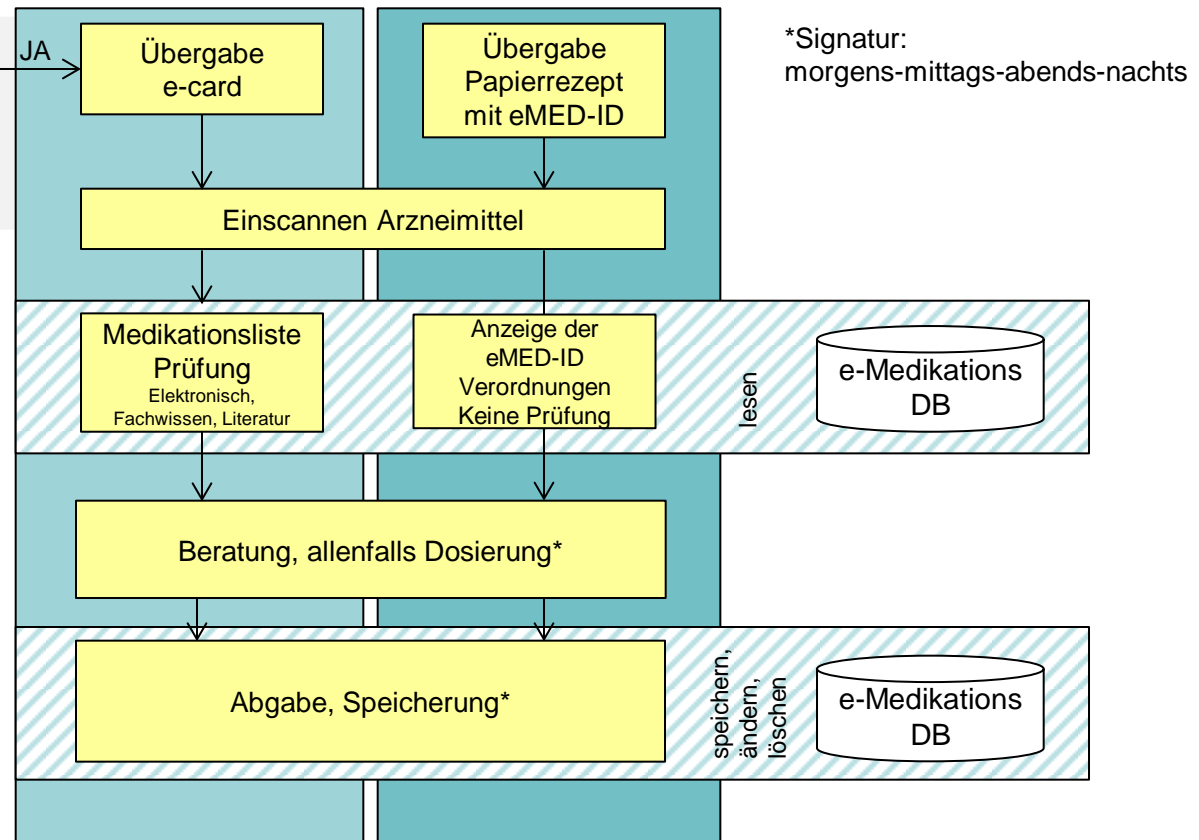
JA

Übergabe e-card

Übergabe Papierrezept mit eMED-ID

*Signatur: morgens-mittags-abends-nachts

Einscannen Arzneimittel

Medikationsliste Prüfung
Elektronisch, Fachwissen, Literatur

Anzeige der eMED-ID Verordnungen Keine Prüfung

lesen

e-Medikations DB

Beratung, allenfalls Dosierung*

Abgabe, Speicherung*

speichern, ändern, löschen

e-Medikations DB